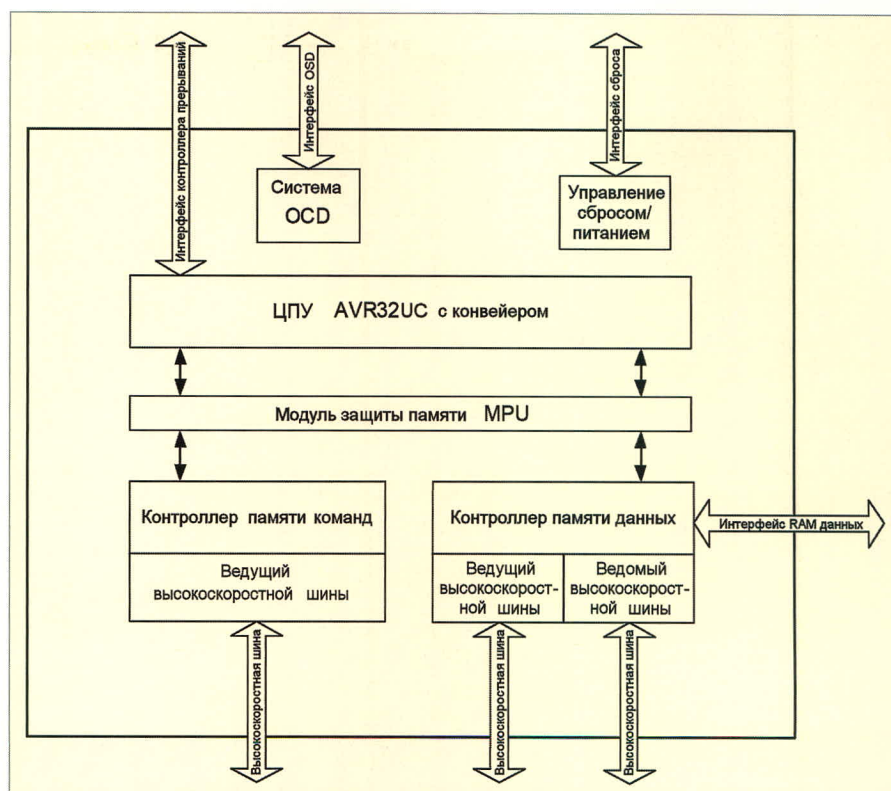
Интерфейс контроллера прерываний

Интерфейс OSD

Интерфейс сброса

Система OCD

Управление сбросом/ питанием

ЦПУ AVR32UC с конвейером

Модуль защиты памяти MPU

Контроллер памяти команд

Ведущий высокоскоростной шины

Контроллер памяти данных

Интерфейс RAM данных

Ведущий высокоскоростной шины

Ведомый высокоскоростной шины

Высокоскоростная шина

Высокоскоростная шина

Высокоскоростная шина